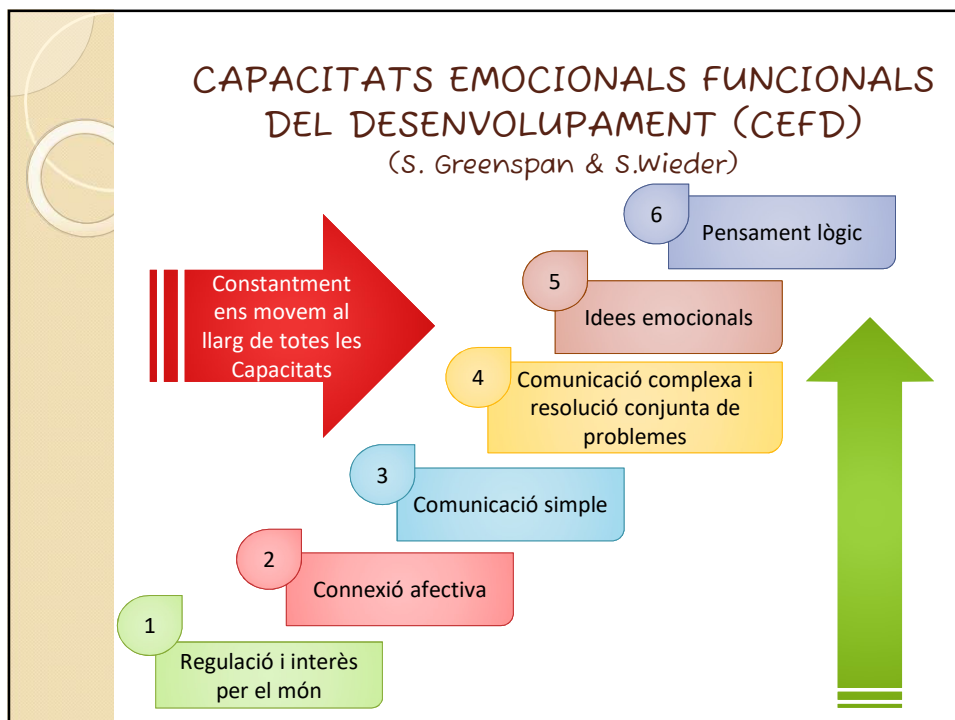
CAPACITATS EMOCIONALS FUNCIONALS DEL DESENVOLUPAMENT (CEFD)
(S. Greenspan & S.Wieder)

Constantment ens movem al llarg de totes les Capacitats

6 Pensament lògic

5 Idees emocionals

4 Comunicació complexa i resolució conjunta de problemes

3 Comunicació simple

2 Connexió afectiva

1 Regulació i interès per el món